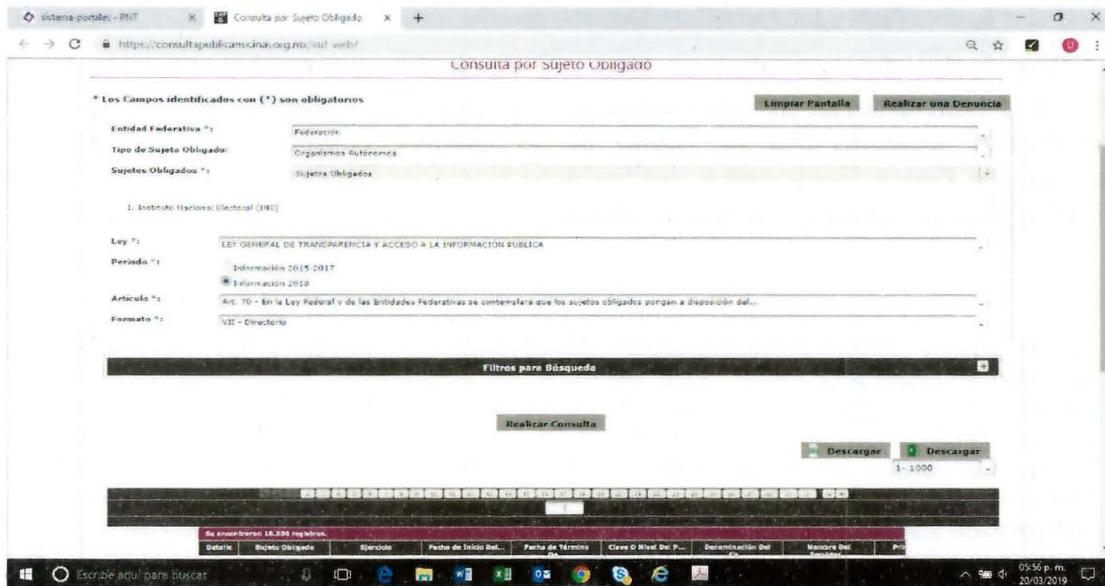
sistema-portales - PNT
Consulta por Sujeto Obligado
https://consultapublicamx.inai.org.mx/vut-web/

Consulta por Sujeto Obligado

* Los Campos identificados con (*) son obligatorios
Limpiar Pantalla
Realizar una Denuncia

Entidad Federativa *: Federación
Tipo de Sujeto Obligado: Organismos Autonomos
Sujetos Obligados *: Sujetos Obligados

1. Instituto Nacional Electoral (INE)

Ley *: LEY GENERAL DE TRANSPARENCIA Y ACCESO A LA INFORMACIÓN PUBLICA
Periodo *:
Información 2015-2017
Información 2018
Articulo *: Art. 70 - En la Ley Federal y de las Entidades Federativas se contemplará que los sujetos obligados pongan a disposición del...
Formato *: VIII - Directorio

Filtros para Búsqueda

Realizar Consulta

Descargar
Descargar
1 - 1000

Se encontraron 18,336 registros.
| Detalle | Sujeto Obligado | Ejercicio | Fecha de Inicio Del... | Fecha de Término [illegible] | Clave O Nivel Del P... | Denominación Del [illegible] | Nombre Del Servidor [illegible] | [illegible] |
|---|---|---|---|---|---|---|---|---|

Escribe aquí para buscar
05:56 p. m.
20/03/2019